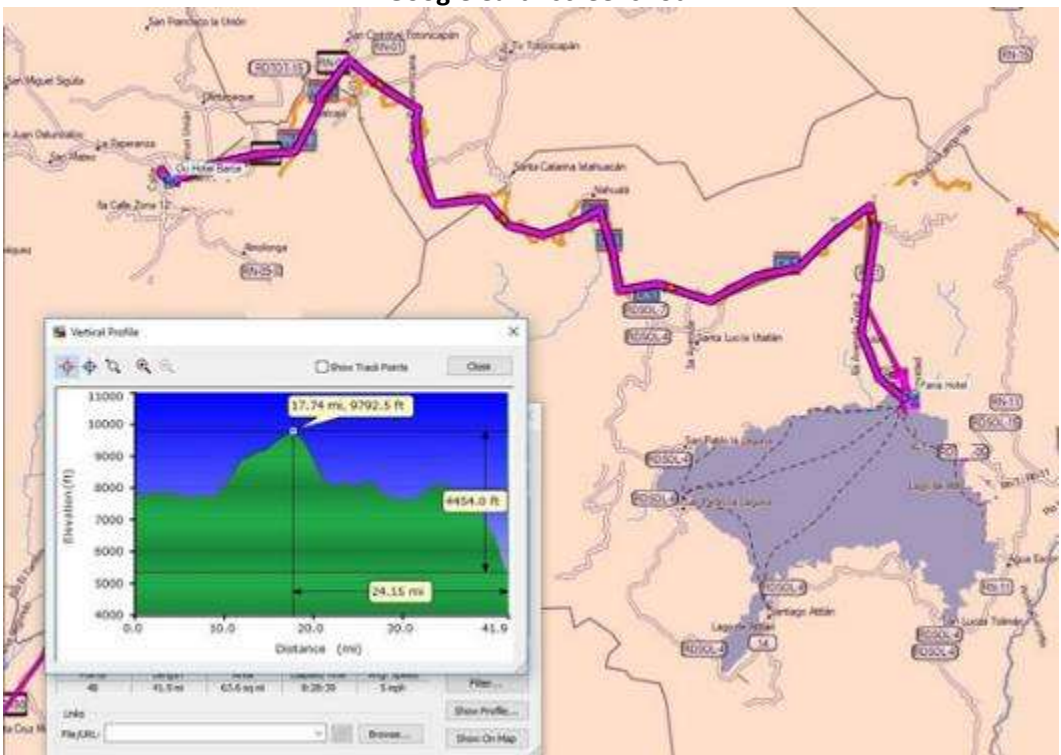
San Francisco la Unión
San Cristóbal Totonicapán
Zz Totonicapán
RN-1
San Miguel Sigüila
Olintepeque
Juan Ostuncalco
La Esperanza
San Mateo
Oli Hotel Barca
Santa Catarina Ixtahuacán
Nahualá
La Calle Zona 12
Xecaracoj
RN-1
RD-SOL-7
RD-SOL-6
Santa Lucía Utatlán
Vertical Profile
Show Track Points
Close
11000
10000
9000
8000
7000
6000
5000
4000
Elevation (ft)
17.74 mi, 9792.5 ft
4454.0 ft
24.15 mi
0.0
10.0
20.0
30.0
41.9
Distance (mi)
Panajachel
Hotel
RN-11
RD-SOL-16
San Pablo la Laguna
RD-SOL-4
Santa Cruz la Laguna
Lago de Atitlán
RD-SOL-4
Santiago Atitlán
Lago de Atitlán
14
RD-SOL-4
Agua Escondida
RN-11
San Lucas Tolimán
RD-SOL-4
RD-SOL-4
Points
48
Length
41.9 mi
Area
63.6 sq mi
Elapsed Time
8:28:39
Avg. Speed
5 mph
Filter...
Links
File/URL:
Browse...
Show Profile...
Show On Map
Santa Cruz
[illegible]